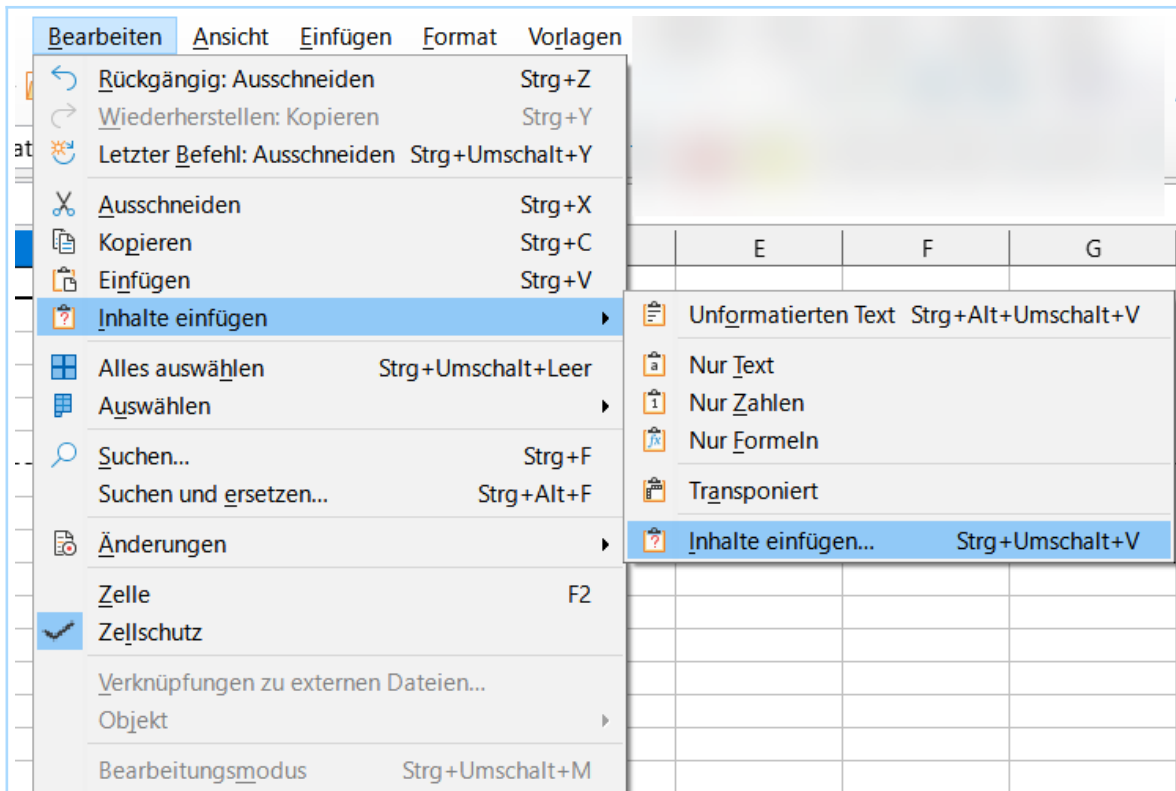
Bearbeiten Ansicht Einfügen Format Vorlagen

Rückgängig: Ausschneiden Strg+Z
Wiederherstellen: Kopieren Strg+Y
Letzter Befehl: Ausschneiden Strg+Umschalt+Y

Ausschneiden Strg+X
Kopieren Strg+C
Einfügen Strg+V
Inhalte einfügen

Alles auswählen Strg+Umschalt+Leer
Auswählen

Suchen... Strg+F
Suchen und ersetzen... Strg+Alt+F

Änderungen

Zelle F2
Zellschutz

Verknüpfungen zu externen Dateien...
Objekt

Bearbeitungsmodus Strg+Umschalt+M

at

E F G

Unformatierten Text Strg+Alt+Umschalt+V

Nur Text
Nur Zahlen
Nur Formeln

Transponiert

Inhalte einfügen... Strg+Umschalt+V